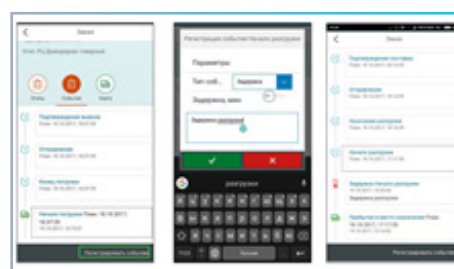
Заказ

Склад РЦ Домодедово товарный

Отгрузка

Конец погрузки

Начало погрузки План 16.10.2017

Зарегистрировать событие

Регистрация события Начало разгрузки

Параметры

Тип соб... Задержка

Задержать мин

Задержка разгрузки

разгрузки

Заказ

Подтверждение поставки

Отгрузка

Конец погрузки

Начало разгрузки

Задержка начала разгрузки

Прибытие в место назначения План 16.10.2017

Зарегистрировать событие